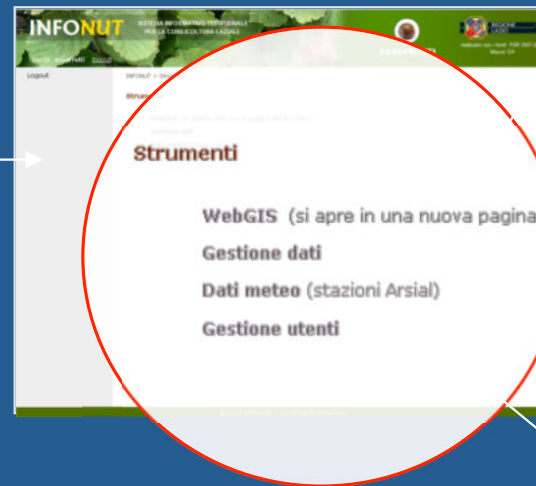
INFONUT SISTEMA INFORMATIVO TERRITORIALE PER LA CORILICOLTURA LAZIALE

REGIONE LAZIO

Logout

INFONUT » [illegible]

Strum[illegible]

Strumenti

WebGIS (si apre in una nuova pagina

Gestione dati

Dati meteo (stazioni Arsial)

Gestione utenti